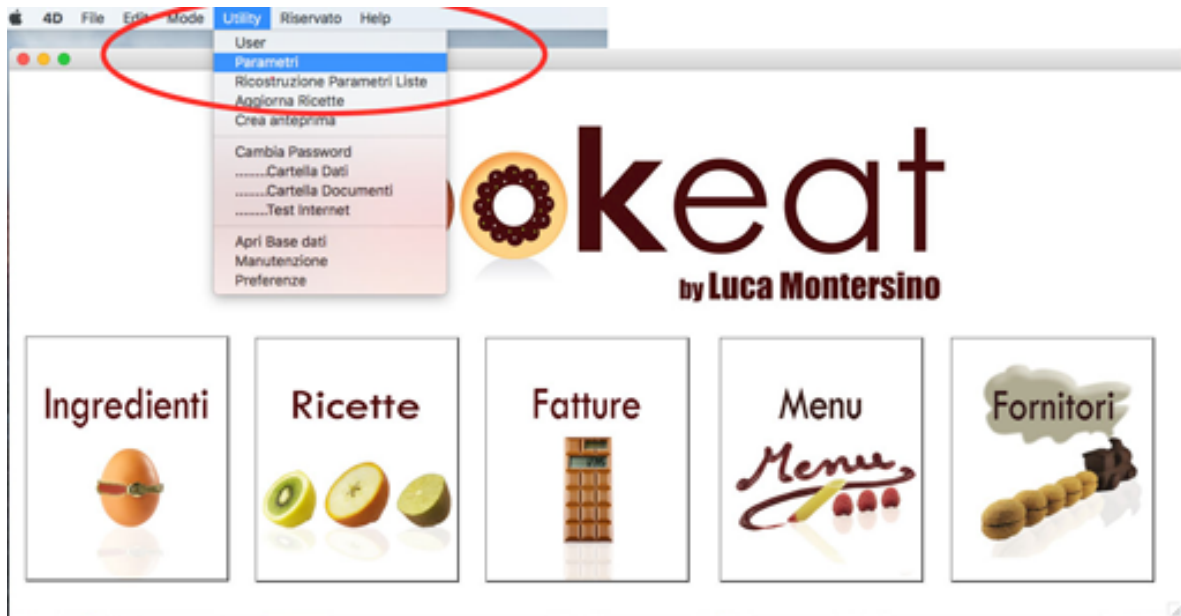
4D File Edit Mode Utility Riservato Help

User
Parametri
Ricostruzione Parametri Liste
Aggiorna Ricette
Crea anteprima

Cambia Password
........Cartella Dati
........Cartella Documenti
........Test Internet

Apri Base dati
Manutenzione
Preferenze

okeat
by Luca Montersino

Ingredienti

Ricette

Fatture

Menu

Menu

Fornitori